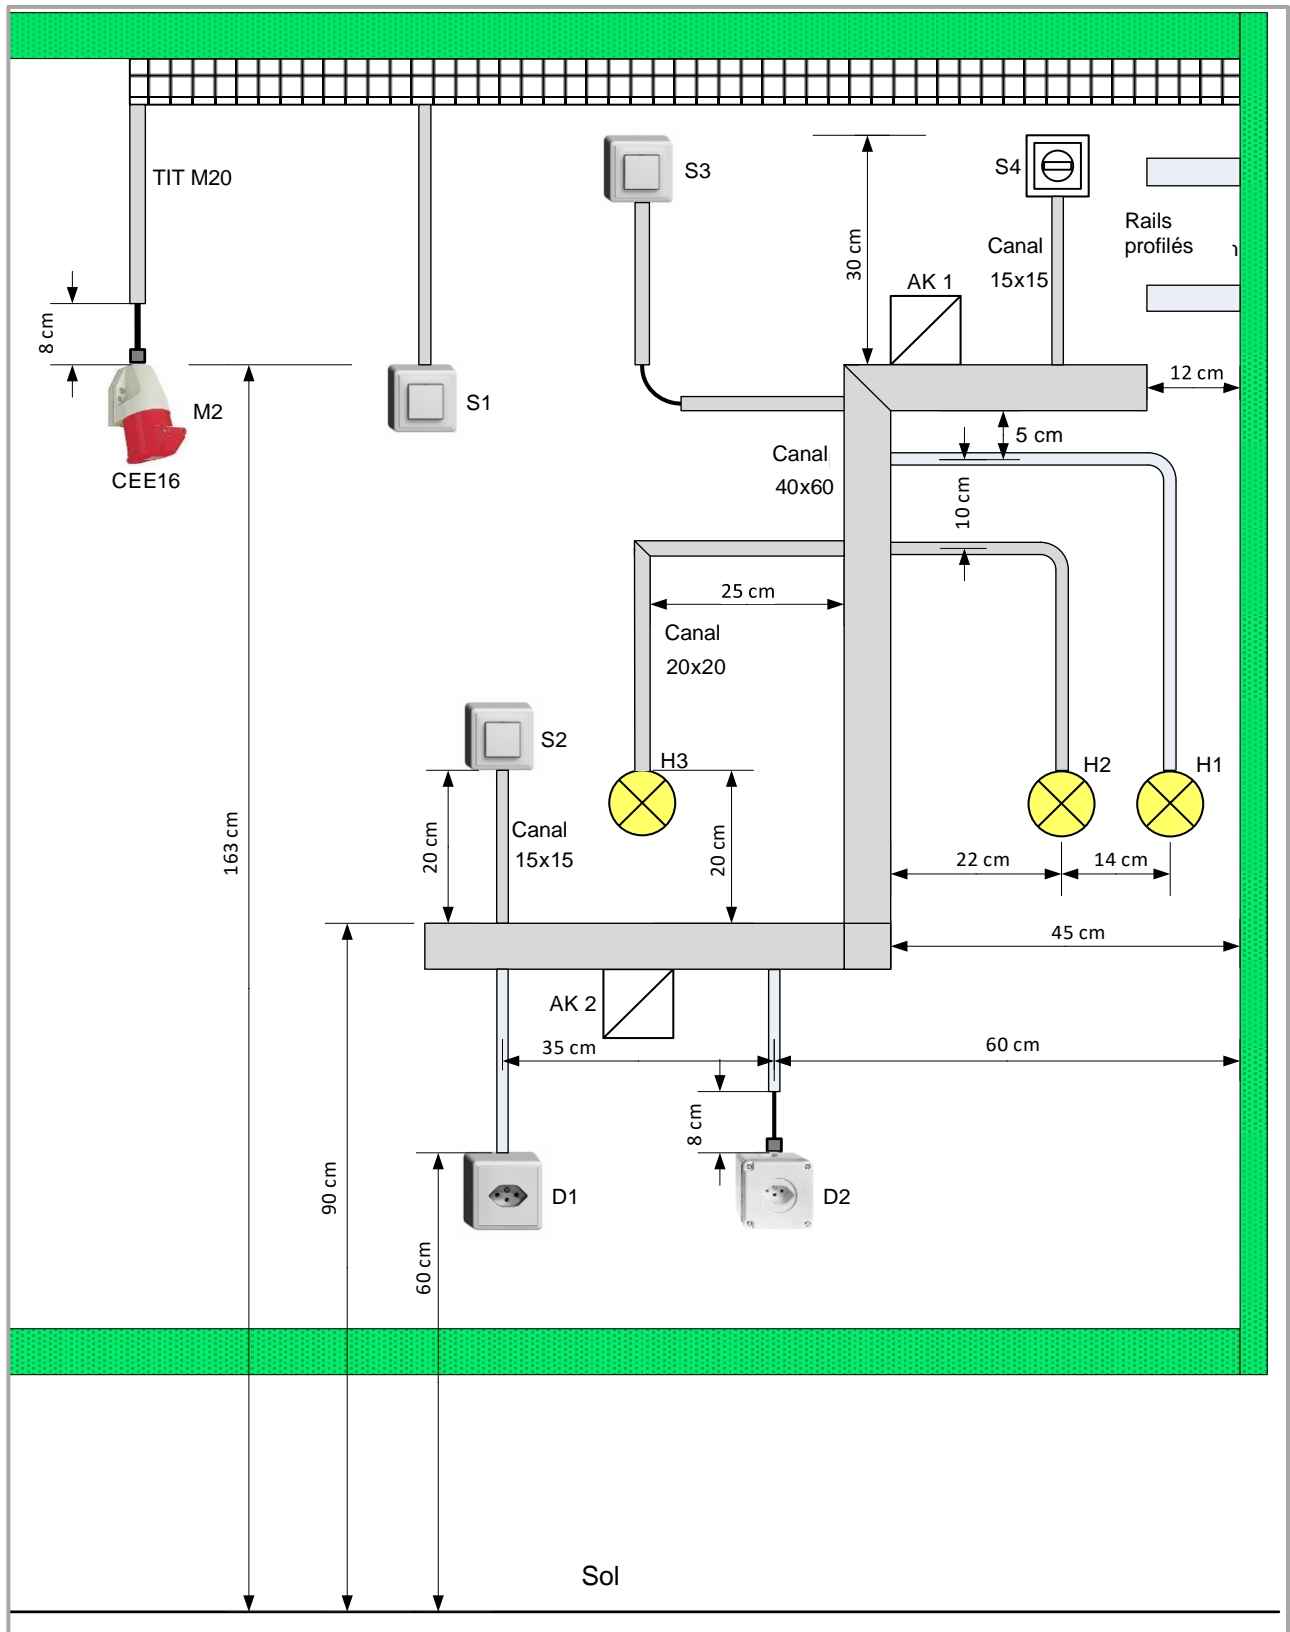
TIT M20

S3

30 cm

S4

Rails profilés

Canal 15x15

AK 1

8 cm

M2

CEE16

S1

12 cm

5 cm

Canal 40x60

10 cm

25 cm

Canal 20x20

S2

H3

H2

H1

20 cm

Canal 15x15

20 cm

22 cm

14 cm

163 cm

45 cm

AK 2

35 cm

60 cm

8 cm

D1

D2

90 cm

60 cm

Sol